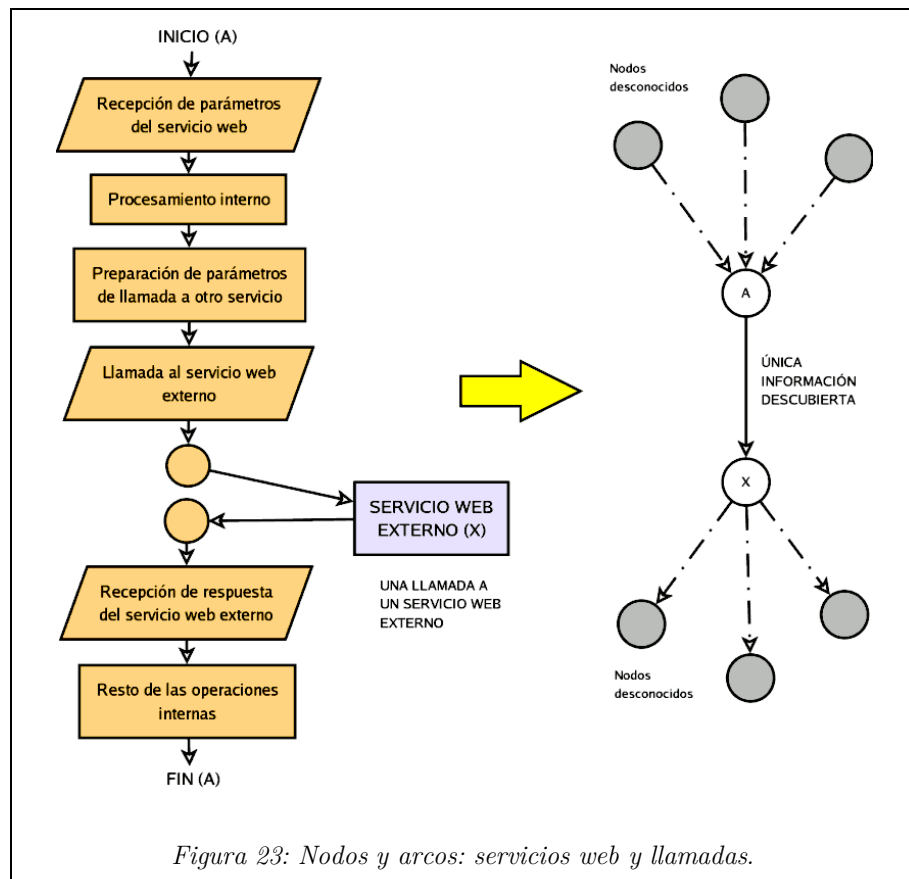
INICIO (A)

Recepción de parámetros del servicio web

Procesamiento interno

Preparación de parámetros de llamada a otro servicio

Llamada al servicio web externo

SERVICIO WEB EXTERNO (X)

UNA LLAMADA A UN SERVICIO WEB EXTERNO

Recepción de respuesta del servicio web externo

Resto de las operaciones internas

FIN (A)

Nodos desconocidos

A

ÚNICA INFORMACIÓN DESCUBIERTA

X

Nodos desconocidos

Figura 23: Nodos y arcos: servicios web y llamadas.